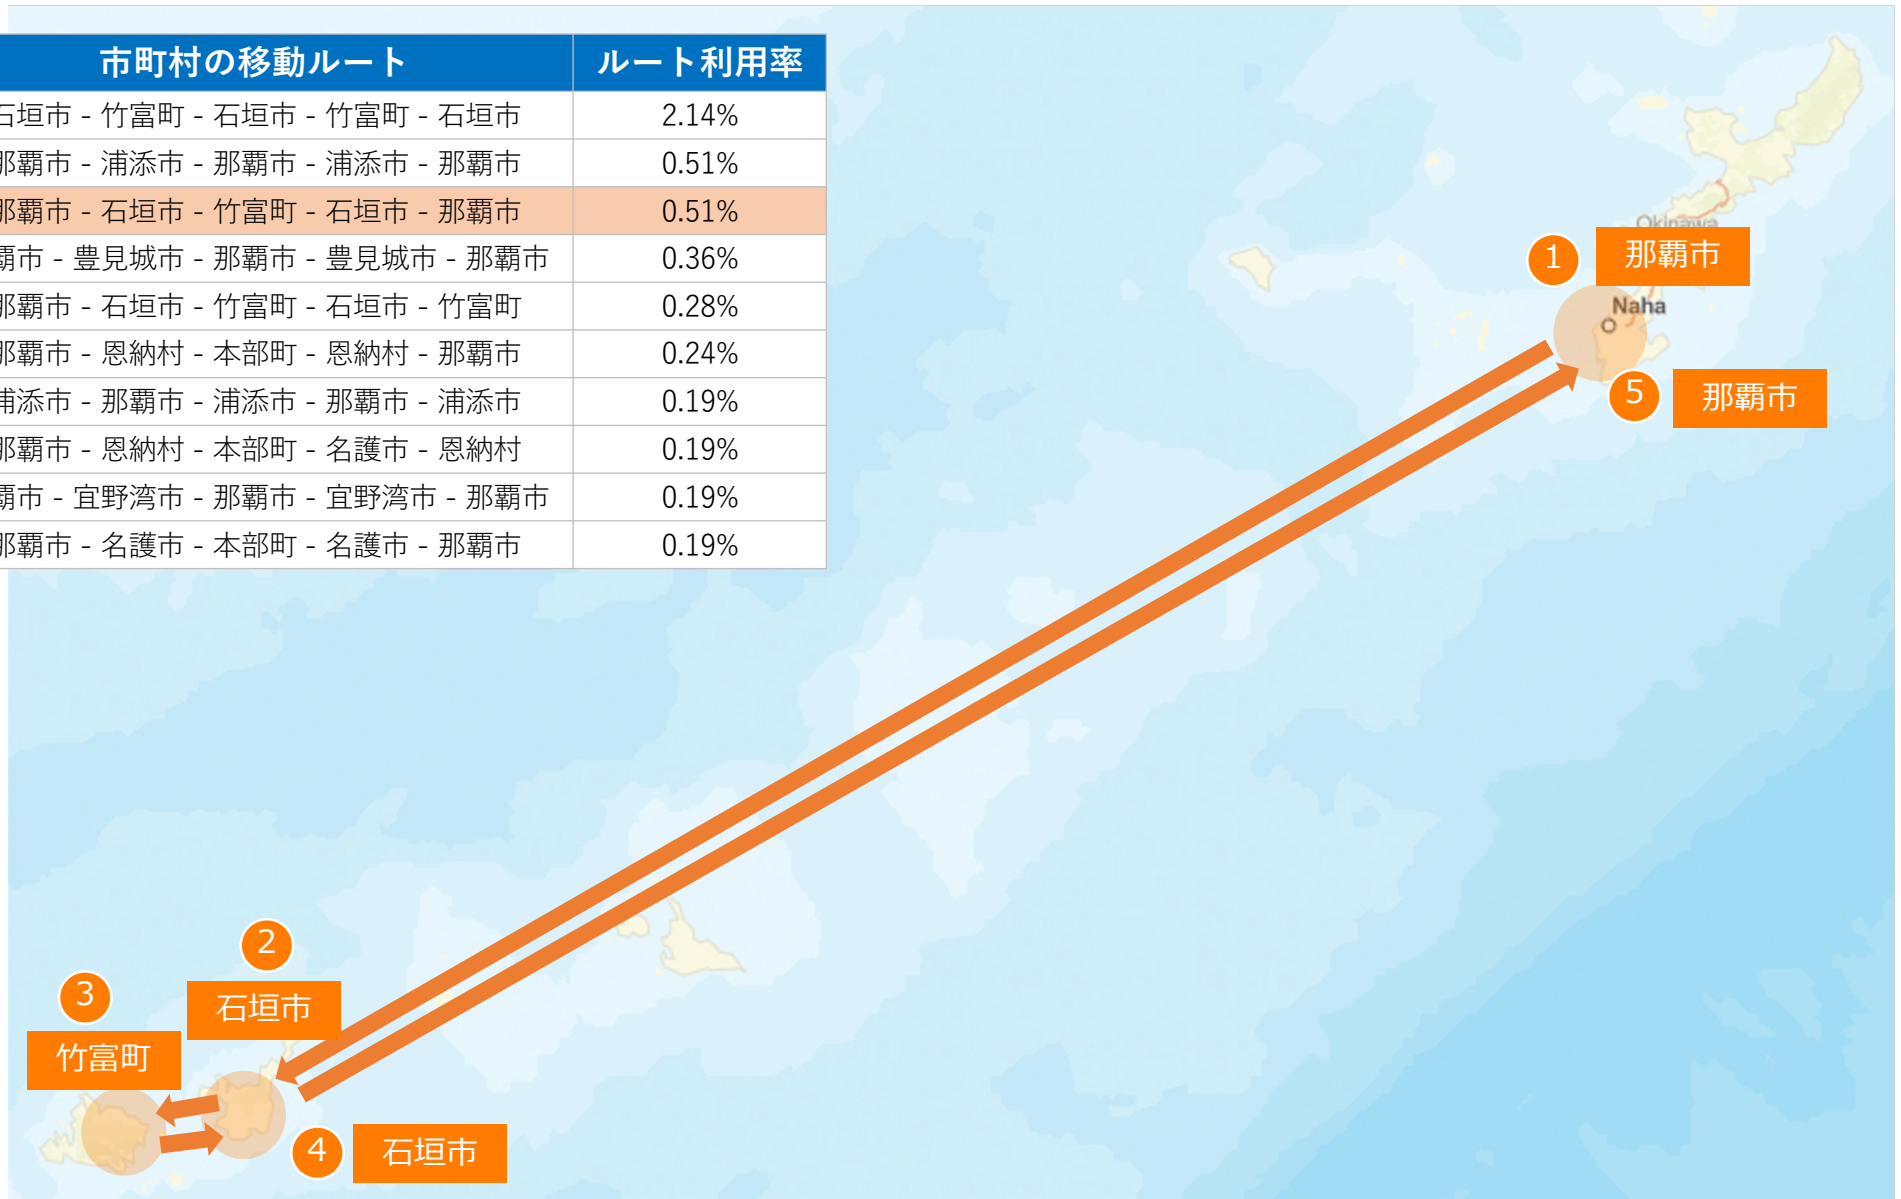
| 市町村の移動ルート | ルート利用率 |
|---|---|
| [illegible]垣市 - 竹富町 - 石垣市 - 竹富町 - 石垣市 | 2.14% |
| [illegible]覇市 - 浦添市 - 那覇市 - 浦添市 - 那覇市 | 0.51% |
| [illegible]覇市 - 石垣市 - 竹富町 - 石垣市 - 那覇市 | 0.51% |
| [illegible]市 - 豊見城市 - 那覇市 - 豊見城市 - 那覇市 | 0.36% |
| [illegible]覇市 - 石垣市 - 竹富町 - 石垣市 - 竹富町 | 0.28% |
| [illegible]覇市 - 恩納村 - 本部町 - 恩納村 - 那覇市 | 0.24% |
| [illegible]添市 - 那覇市 - 浦添市 - 那覇市 - 浦添市 | 0.19% |
| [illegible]覇市 - 恩納村 - 本部町 - 名護市 - 恩納村 | 0.19% |
| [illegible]市 - 宜野湾市 - 那覇市 - 宜野湾市 - 那覇市 | 0.19% |
| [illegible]覇市 - 名護市 - 本部町 - 名護市 - 那覇市 | 0.19% |

Okinawa
1 那覇市
Naha
5 那覇市
2 石垣市
3 竹富町
4 石垣市